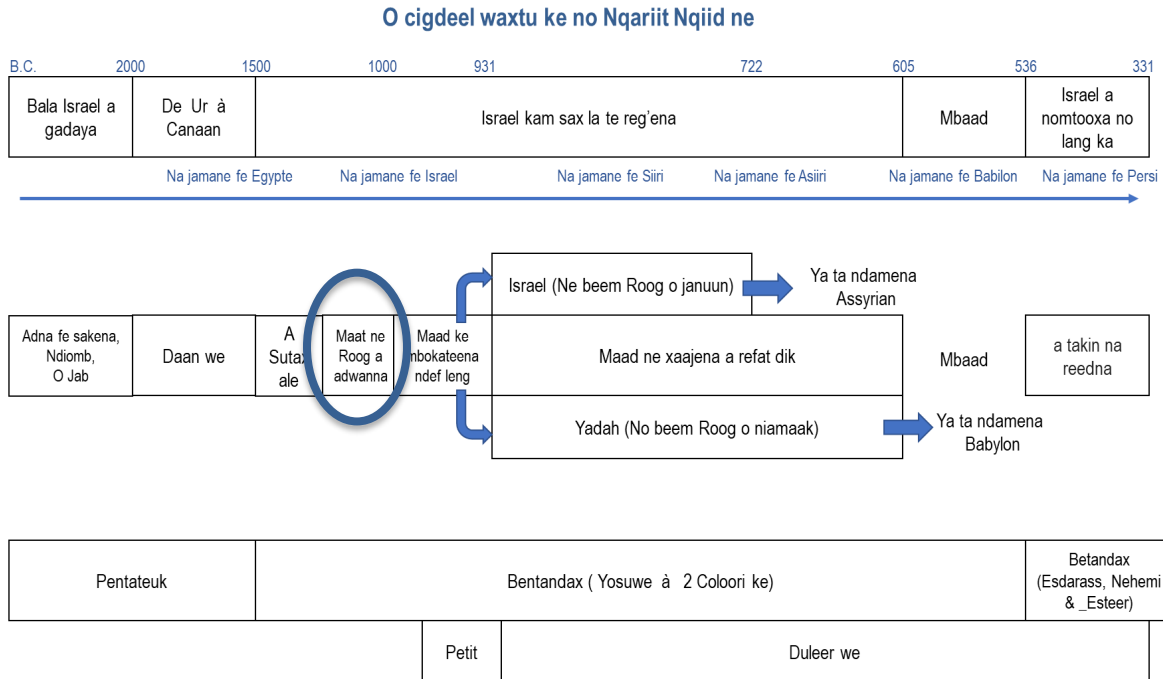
O cigdeel waxtu ke no Nqariit Nqiid ne

B.C. 2000 1500 1000 931 722 605 536 331

| Bala Israel a gadaya | De Ur à Canaan | Israel kam sax la te reg'ena | Mbaad | Israel a nomtooxa no lang ka |
|---|---|---|---|---|

Na jamane fe Egypte   Na jamane fe Israel   Na jamane fe Siiri   Na jamane fe Asiiri   Na jamane fe Babilon   Na jamane fe Persi

Israel (Ne beem Roog o januun)   Ya ta ndamena Assyrian

| Adna fe sakena, Ndiomb, O Jab | Daan we | A Sutax ale | Maat ne Roog a adwanna | Maad ke mbokateena ndef leng | Maad ne xaajena a refat dik | Mbaad | a takin na reedna |
|---|---|---|---|---|---|---|---|

Yadah (No beem Roog o niamaak)   Ya ta ndamena Babylon

| Pentateuk | Bentandax ( Yosuwe à 2 Coloori ke) | Betandax (Esdarass, Nehemi & _Esteer) |
|---|---|---|

| Petit | Duleer we |
|---|---|